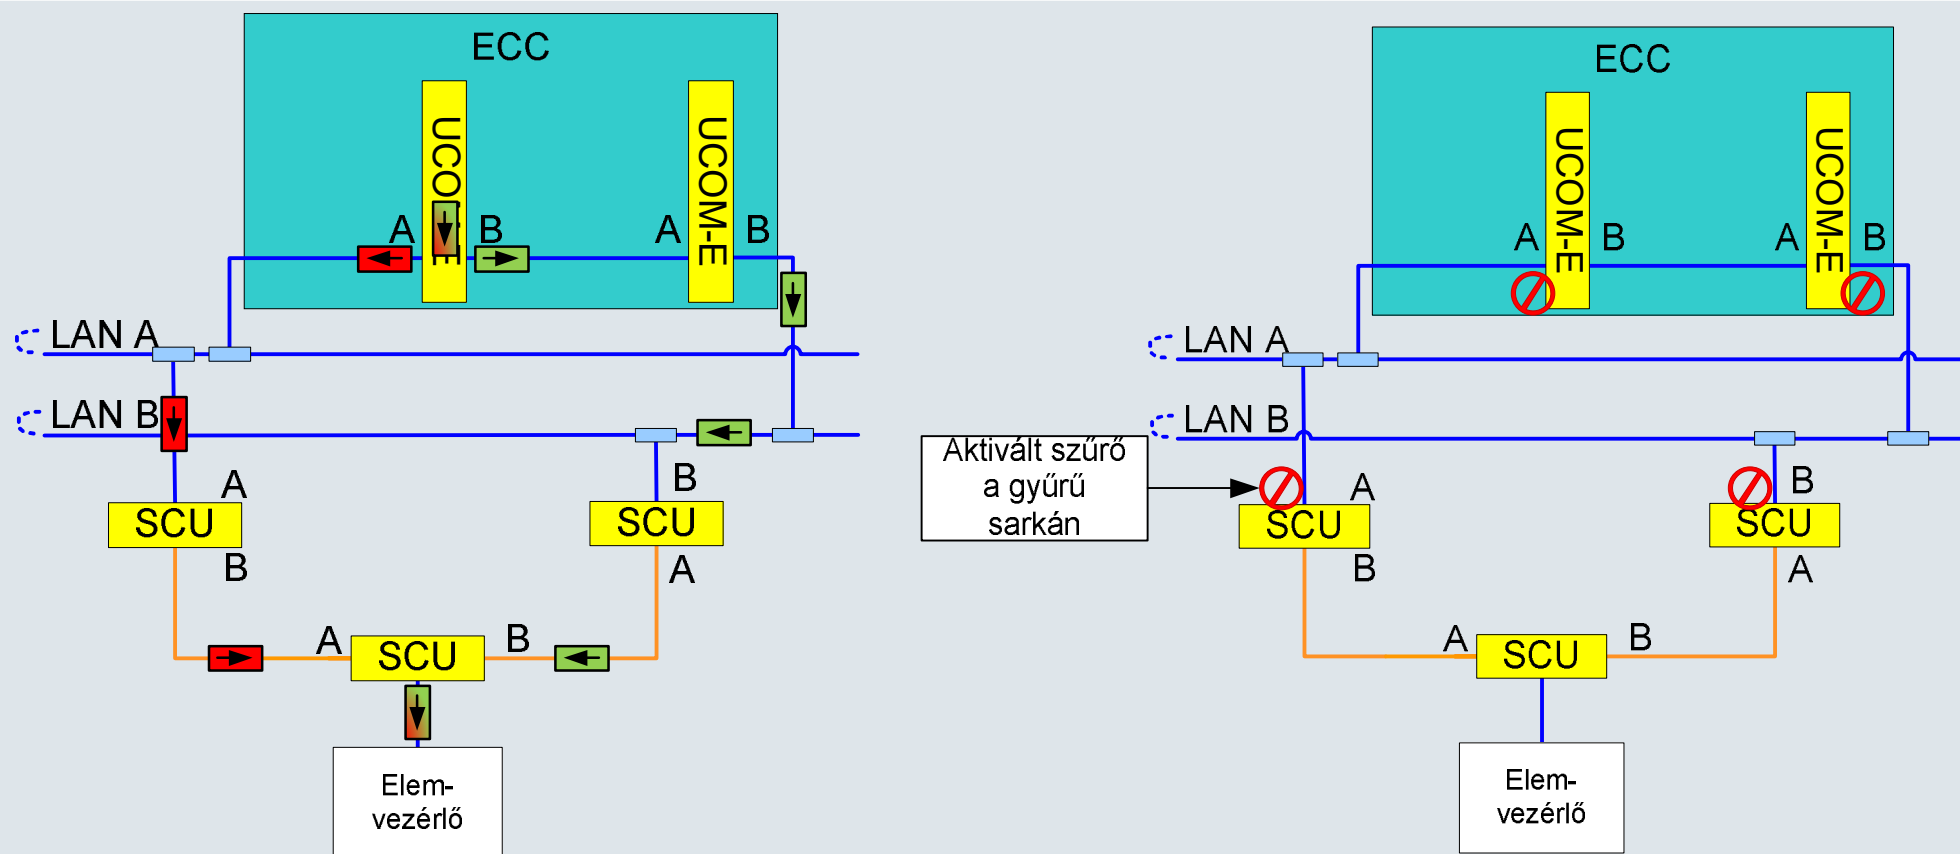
ECC

UCOM-E

A B

UCOM-E

A B

LAN A

LAN B

A
SCU
B

B
SCU
A

A SCU B

Elem-
vezérlő

ECC

UCOM-E

A B

UCOM-E

A B

LAN A

LAN B

Aktivált szűrő
a gyűrű
sarkán

A
SCU
B

B
SCU
A

A SCU B

Elem-
vezérlő